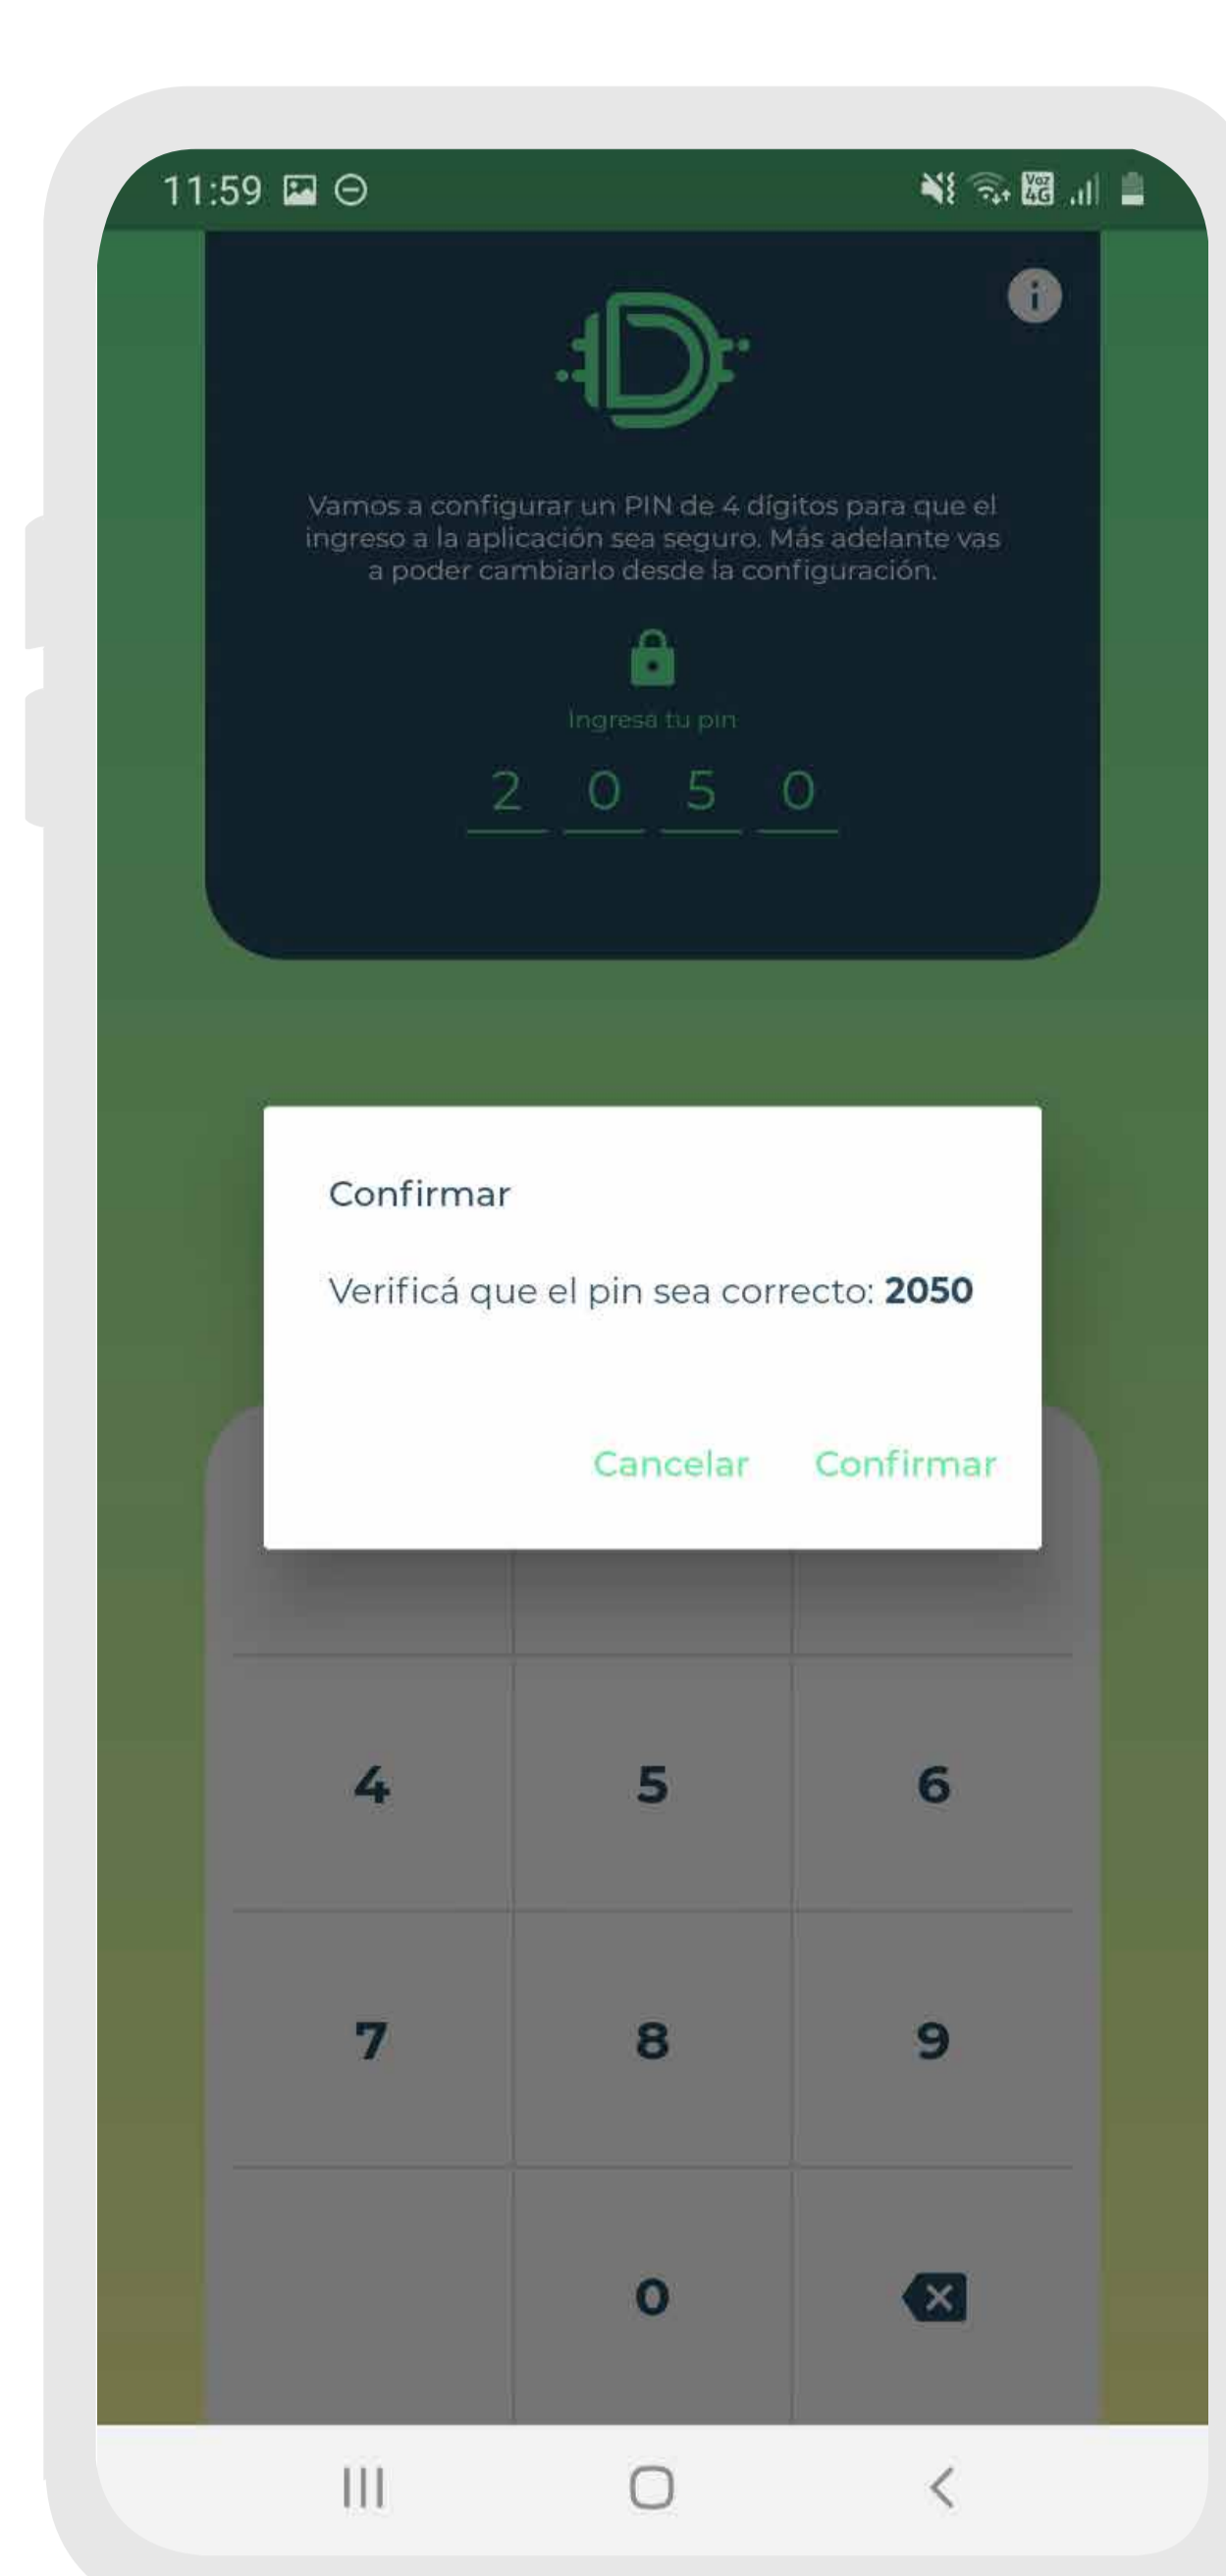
11:59

Vamos a configurar un PIN de 4 dígitos para que el ingreso a la aplicación sea seguro. Más adelante vas a poder cambiarlo desde la configuración.

Ingresa tu pin

2 0 5 0

Confirmar

Verificá que el pin sea correcto: **2050**

Cancelar Confirmar

4 5 6
7 8 9
0